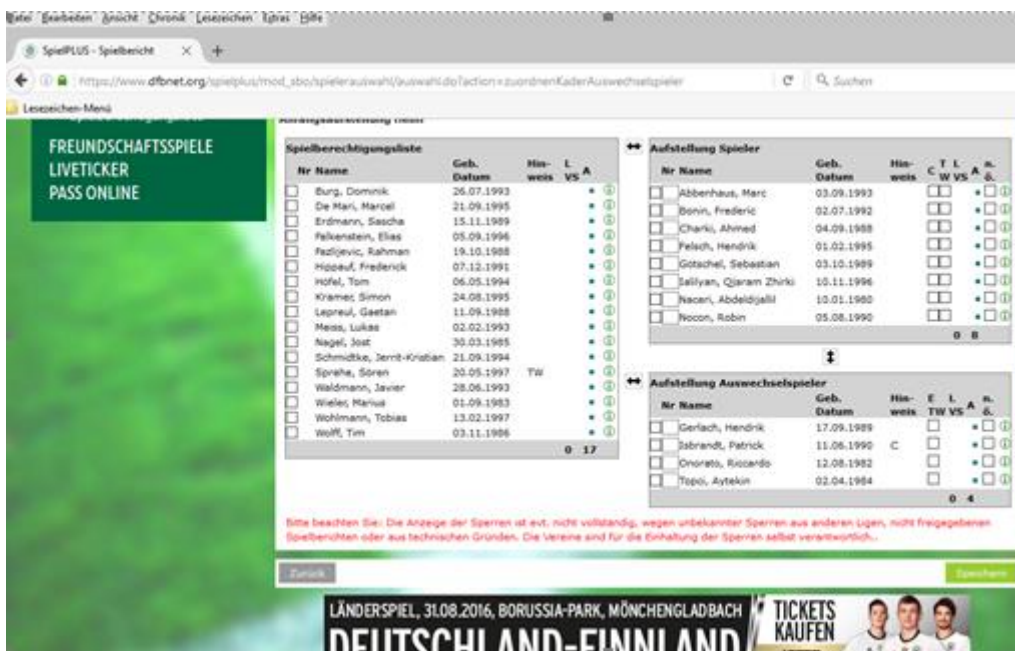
Datei Bearbeiten Ansicht Chronik Lesezeichen Extras Hilfe

SpielPLUS - Spielbericht

https://www.dfbnet.org/spielplus/mod_sbo/spielerauswahl/auswahl.do?action=zuordnenKaderAuswechselspieler

Suchen

Lesezeichen-Menü

FREUNDSCHAFTSSPIELE
LIVETICKER
PASS ONLINE

Spielberechtigungsliste

| Nr | Name | Geb. Datum | Hinweis | L VS | A |
|---|---|---|---|---|---|
| | Burg, Dominik | 26.07.1993 | | | |
| | De Mari, Marcel | 21.09.1995 | | | |
| | Erdmann, Sascha | 15.11.1989 | | | |
| | Falkenstein, Elias | 05.09.1996 | | | |
| | Fazlijevic, Rahman | 19.10.1988 | | | |
| | Hippauf, Frederick | 07.12.1991 | | | |
| | Höfel, Tom | 06.05.1994 | | | |
| | Kramer, Simon | 24.08.1995 | | | |
| | Lepreul, Gaetan | 11.09.1988 | | | |
| | Meiss, Lukas | 02.02.1993 | | | |
| | Nagel, Jost | 30.03.1985 | | | |
| | Schmidtke, Jerrit-Kristian | 21.09.1994 | | | |
| | Spreha, Sören | 20.05.1997 | TW | | |
| | Waldmann, Javier | 28.06.1993 | | | |
| | Wieler, Marius | 01.09.1983 | | | |
| | Wohlmann, Tobias | 13.02.1997 | | | |
| | Wolff, Tim | 03.11.1986 | | | |

0 17

Aufstellung Spieler

| Nr | Name | Geb. Datum | Hinweis | C | T W | L VS | A | n. ö. |
|---|---|---|---|---|---|---|---|---|
| | Abbenhaus, Marc | 03.09.1993 | | | | | | |
| | Bonin, Frederic | 02.07.1992 | | | | | | |
| | Charki, Ahmed | 04.09.1988 | | | | | | |
| | Felsch, Hendrik | 01.02.1995 | | | | | | |
| | Götschel, Sebastian | 03.10.1989 | | | | | | |
| | Jalilyan, Qiaram Zhirki | 10.11.1996 | | | | | | |
| | Naceri, Abdeldjallil | 10.01.1980 | | | | | | |
| | Nocon, Robin | 05.08.1990 | | | | | | |

0 8

Aufstellung Auswechselspieler

| Nr | Name | Geb. Datum | Hinweis | E TW | L VS | A | n. ö. |
|---|---|---|---|---|---|---|---|
| | Gerlach, Hendrik | 17.09.1989 | | | | | |
| | Isbrandt, Patrick | 11.06.1990 | C | | | | |
| | Onorato, Riccardo | 12.08.1982 | | | | | |
| | Topoi, Aytekin | 02.04.1984 | | | | | |

0 4

Bitte beachten Sie: Die Anzeige der Sperren ist evt. nicht vollständig, wegen unbekannter Sperren aus anderen Ligen, nicht freigegebenen Spielberichten oder aus technischen Gründen. Die Vereine sind für die Einhaltung der Sperren selbst verantwortlich.

Zurück

Speichern

LÄNDERSPIEL, 31.08.2016, BORUSSIA-PARK, MÖNCHENGLADBACH
DEUTSCHLAND-FINNLAND
TICKETS KAUFEN